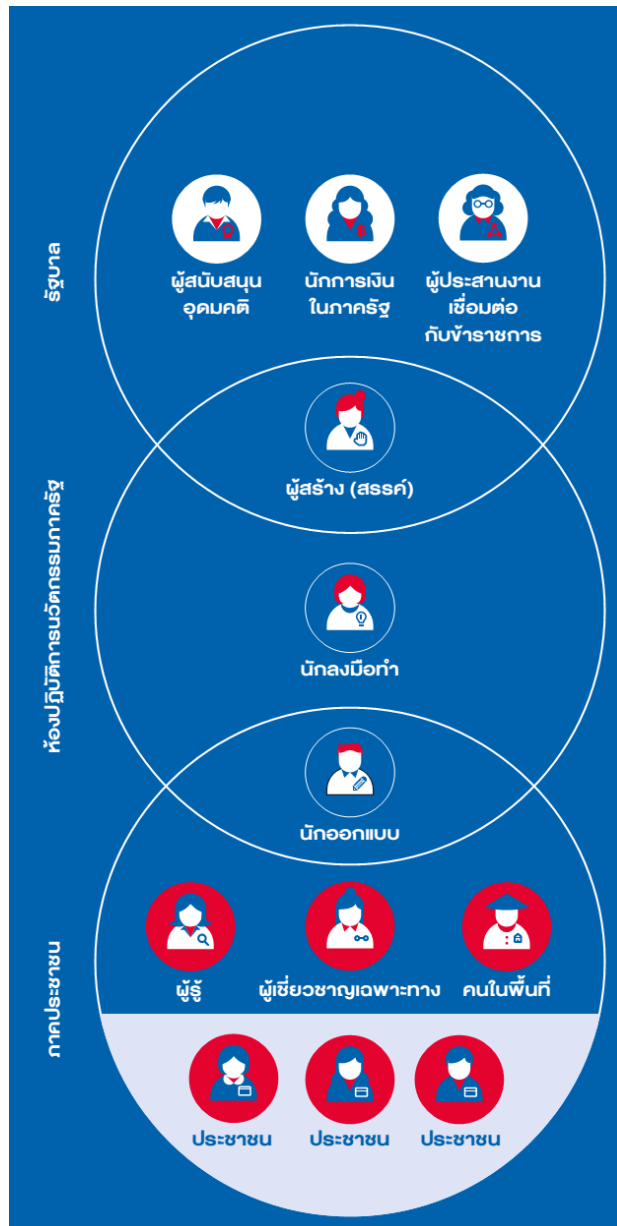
รัฐบาล

ผู้สนับสนุนอุดมคติ

นักการเงินในภาครัฐ

ผู้ประสานงานเชื่อมต่อกับข้าราชการ

ห้องปฏิบัติการนวัตกรรมภาครัฐ

ผู้สร้าง (สรรค์)

นักลงมือทำ

นักออกแบบ

ภาคประชาชน

ผู้รู้

ผู้เชี่ยวชาญเฉพาะทาง

คนในพื้นที่

ประชาชน

ประชาชน

ประชาชน